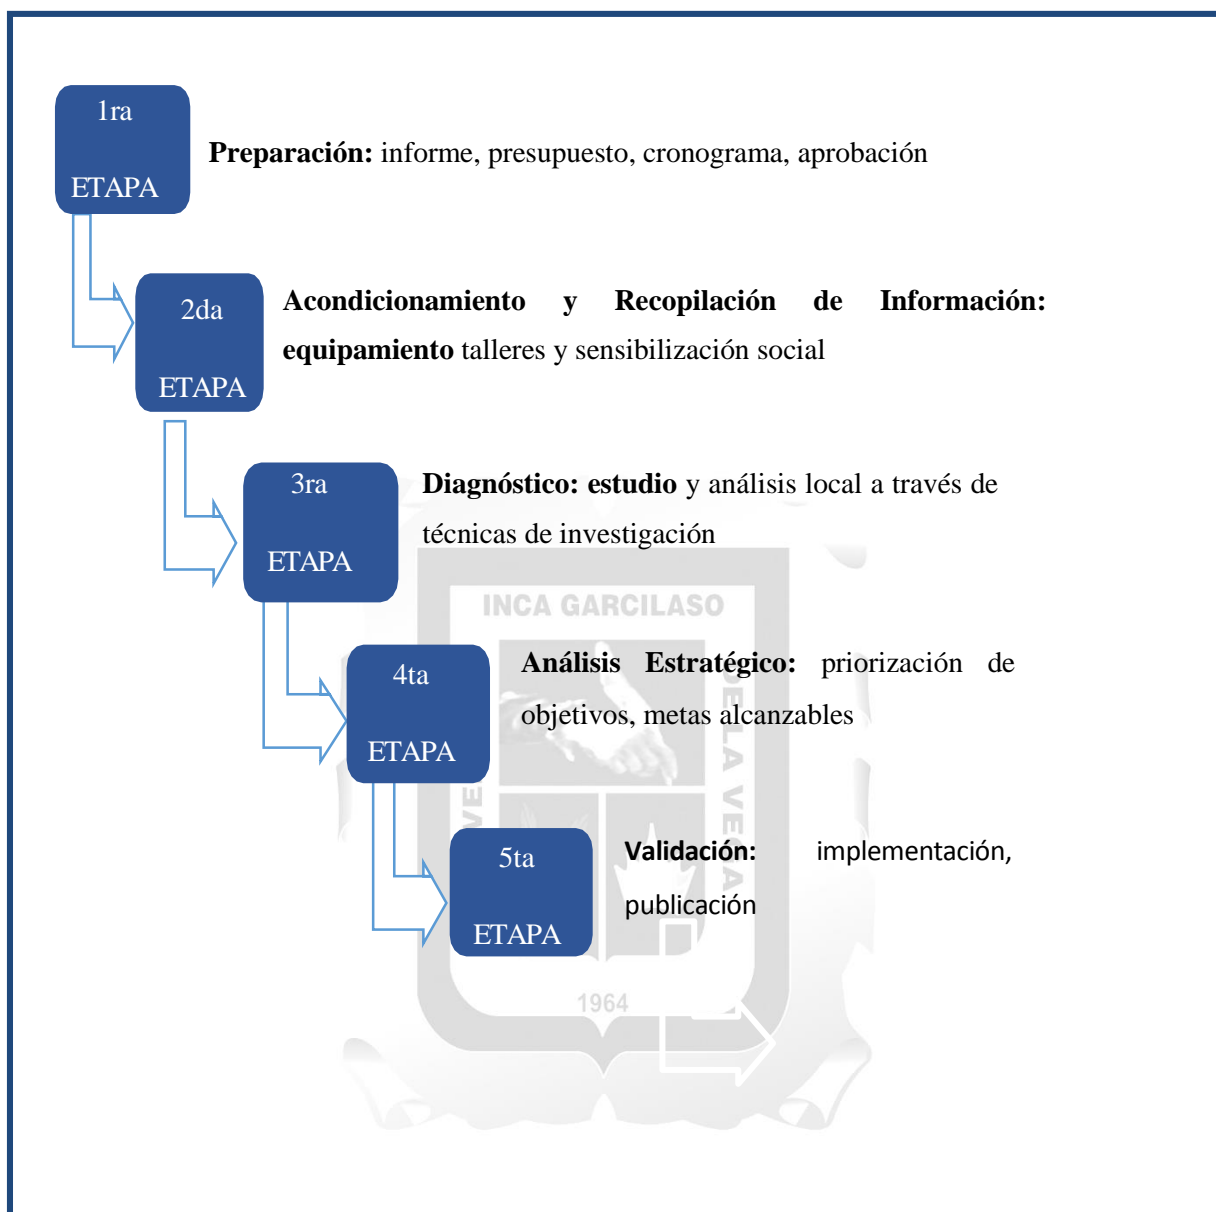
1ra

ETAPA

**Preparación:** informe, presupuesto, cronograma, aprobación

2da

ETAPA

**Acondicionamiento y Recopilación de Información: equipamiento** talleres y sensibilización social

3ra

ETAPA

**Diagnóstico: estudio** y análisis local a través de técnicas de investigación

INCA GARCILASO

4ta

ETAPA

**Análisis Estratégico:** priorización de objetivos, metas alcanzables

VE

DE LA VEGA

5ta

ETAPA

**Validación:** implementación, publicación

1964